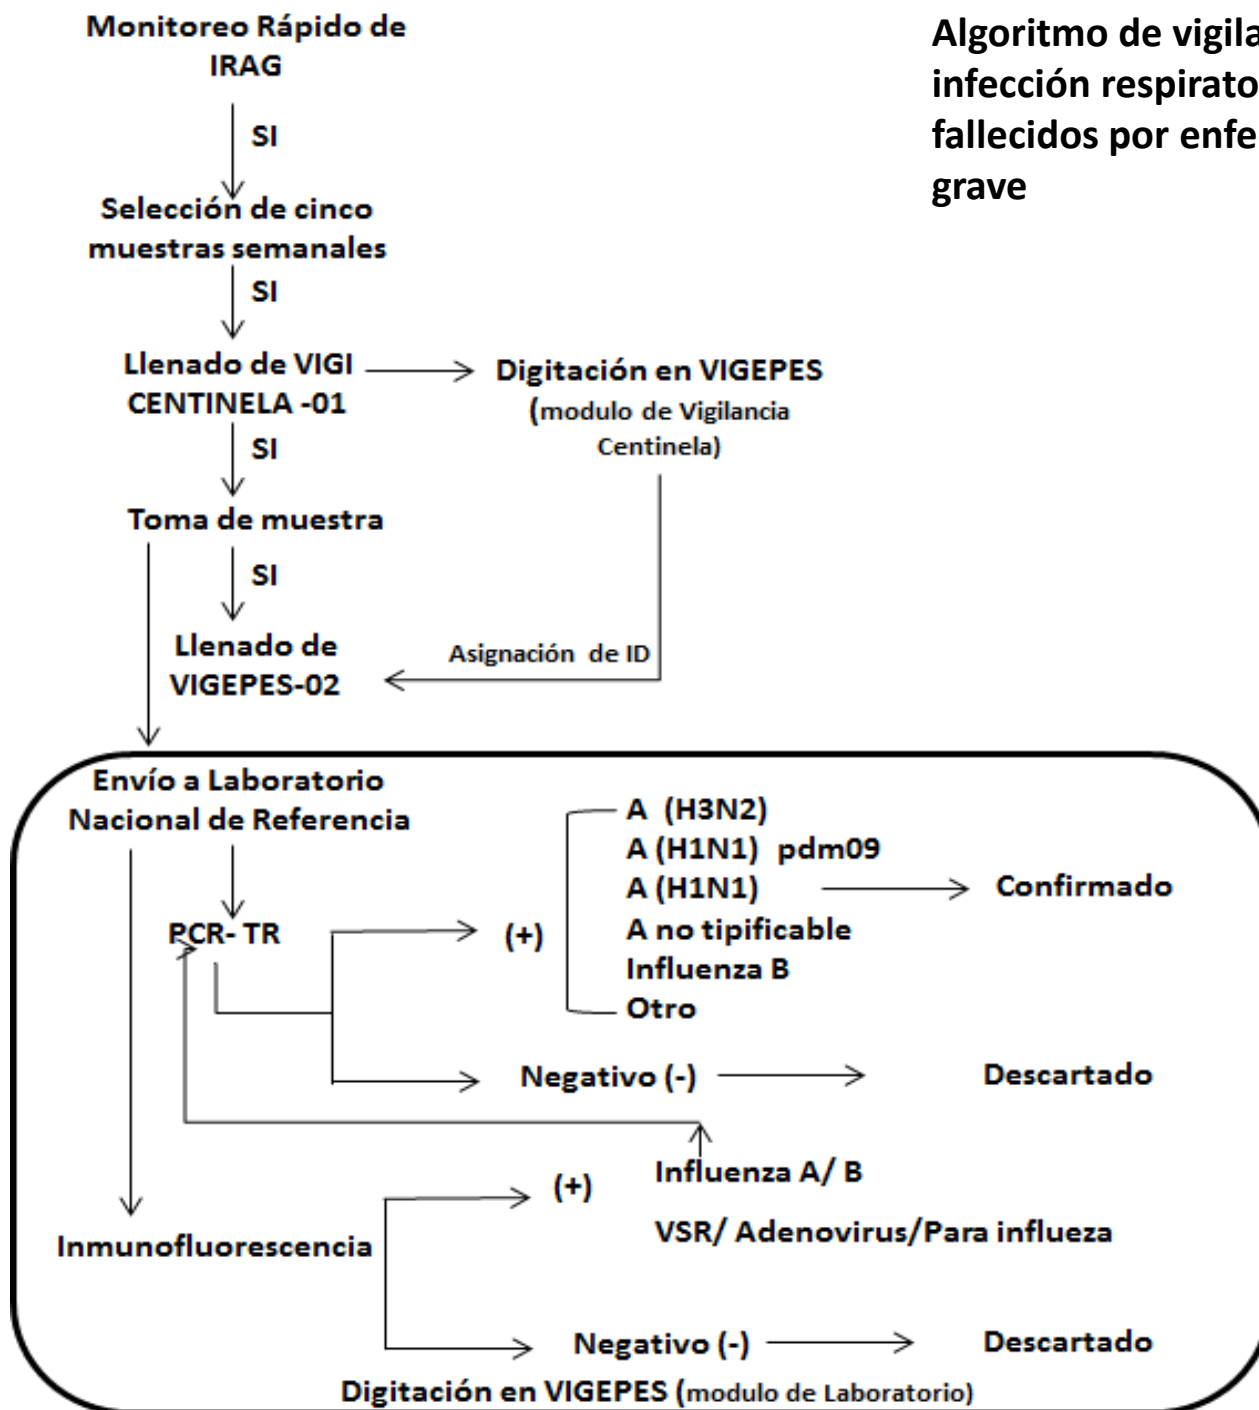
Monitoreo Rápido de IRAG

SI

Selección de cinco muestras semanales

SI

Llenado de VIGI CENTINELA -01

Digitación en VIGEPES (modulo de Vigilancia Centinela)

SI

Toma de muestra

SI

Llenado de VIGEPES-02

Asignación de ID

Algoritmo de vigila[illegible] infección respirato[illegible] fallecidos por enfe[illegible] grave

Envío a Laboratorio Nacional de Referencia

PCR- TR

(+)

A (H3N2)
A (H1N1) pdm09
A (H1N1)
A no tipificable
Influenza B
Otro

Confirmado

Negativo (-)

Descartado

Influenza A/ B

(+)

VSR/ Adenovirus/Para influeza

Inmunofluorescencia

Negativo (-)

Descartado

Digitación en VIGEPES (modulo de Laboratorio)